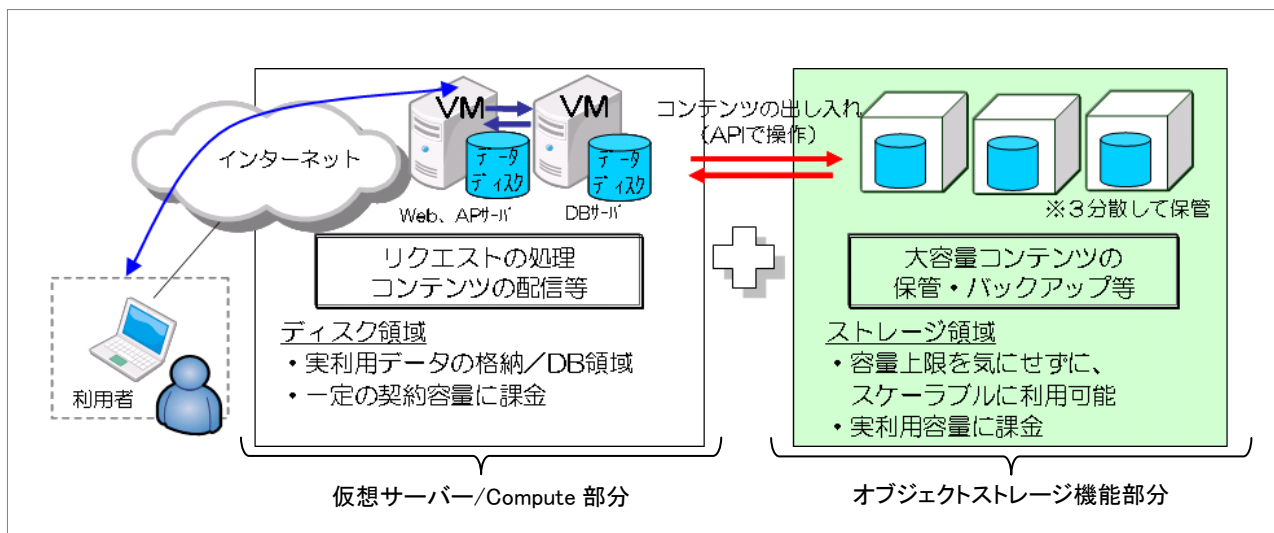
インターネット

VM
データ
ディスク
Web、APサーバ

VM
データ
ディスク
DBサーバ

コンテンツの出し入れ
（APIで操作）

※3分散して保管

利用者

リクエストの処理
コンテンツの配信等

ディスク領域
・実利用データの格納／DB領域
・一定の契約容量に課金

大容量コンテンツの
保管・バックアップ等

ストレージ領域
・容量上限を気にせずに、
スケーラブルに利用可能
・実利用容量に課金

仮想サーバー/Compute 部分

オブジェクトストレージ機能部分